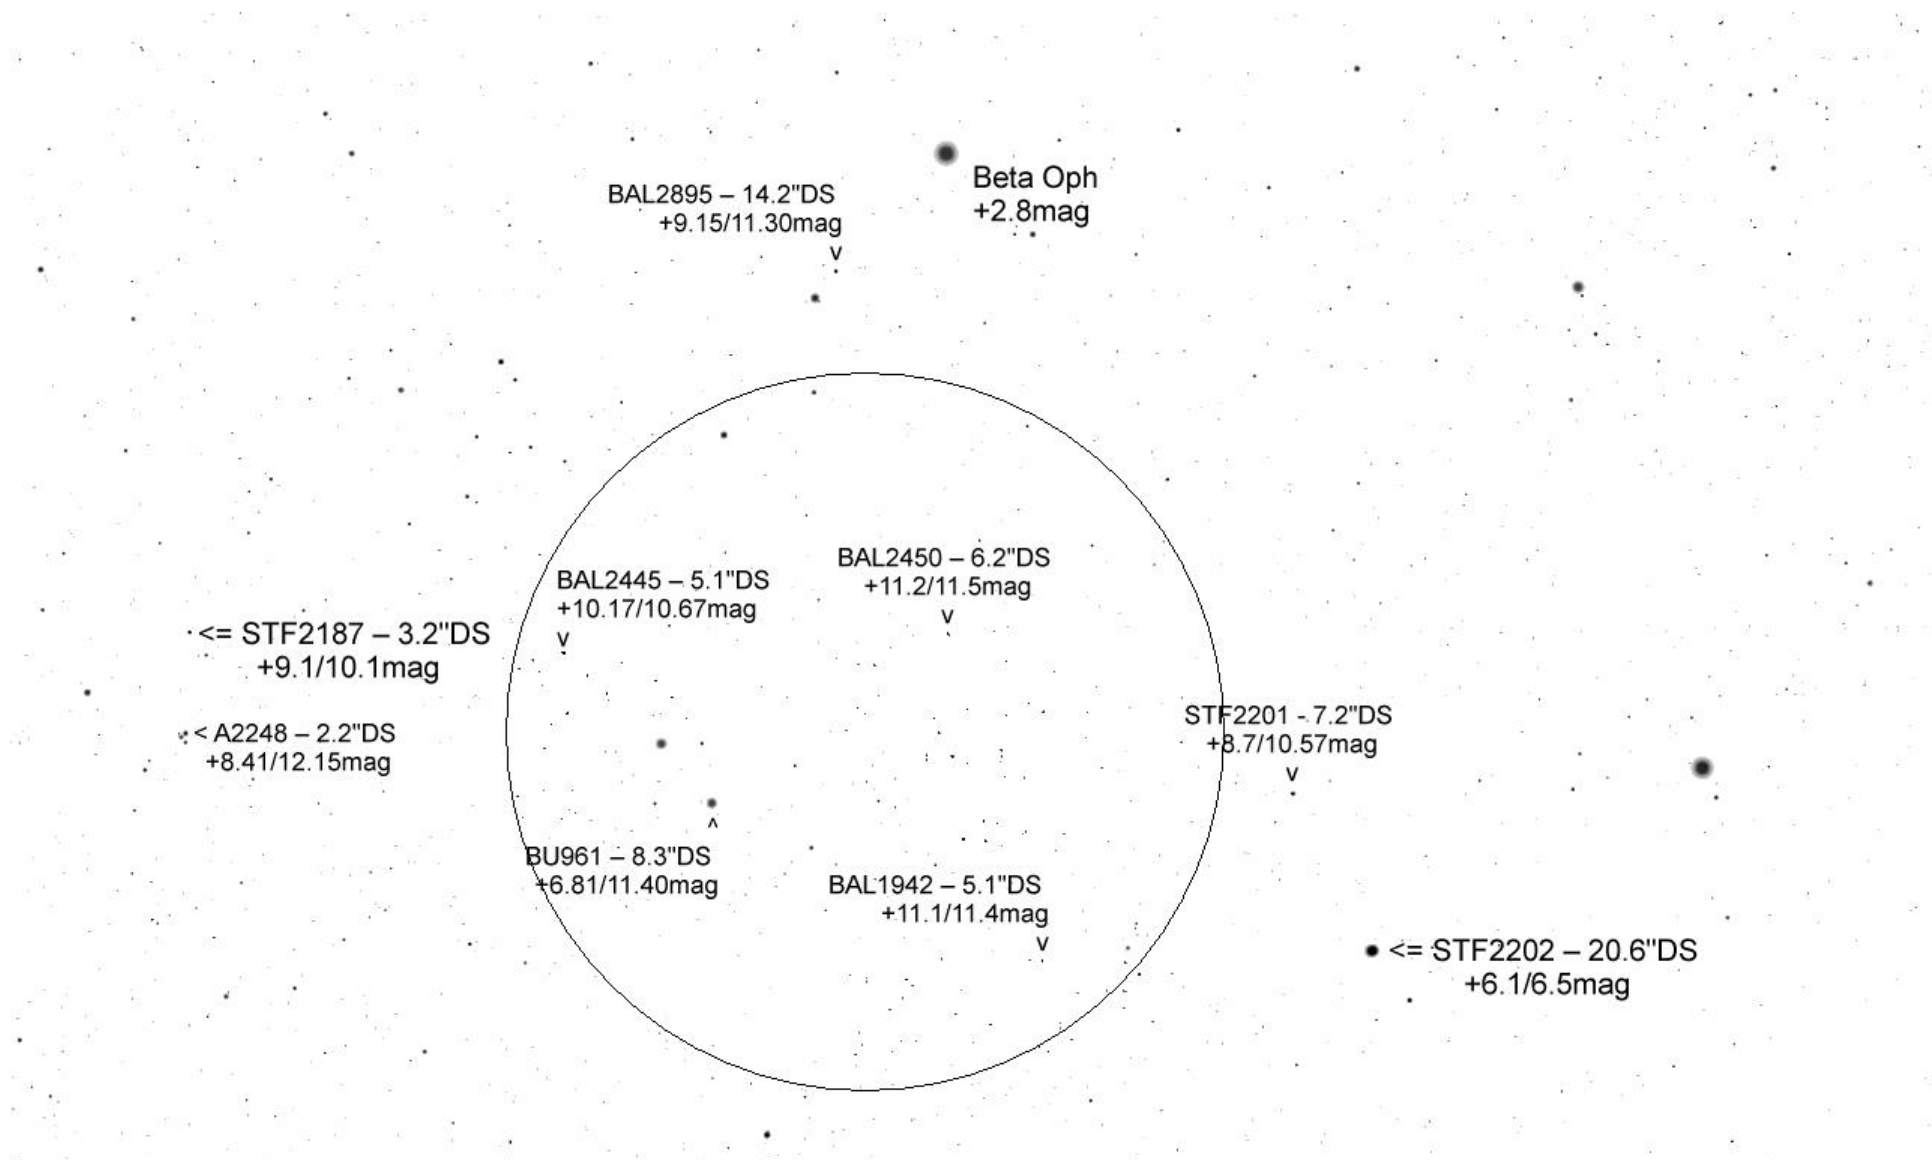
BAL2895 – 14.2"DS
+9.15/11.30mag
v

Beta Oph
+2.8mag

BAL2445 – 5.1"DS
+10.17/10.67mag
v

BAL2450 – 6.2"DS
+11.2/11.5mag
v

<= STF2187 – 3.2"DS
+9.1/10.1mag

< A2248 – 2.2"DS
+8.41/12.15mag

STF2201 - 7.2"DS
+8.7/10.57mag
v

^
BU961 – 8.3"DS
+6.81/11.40mag

BAL1942 – 5.1"DS
+11.1/11.4mag
v

<= STF2202 – 20.6"DS
+6.1/6.5mag